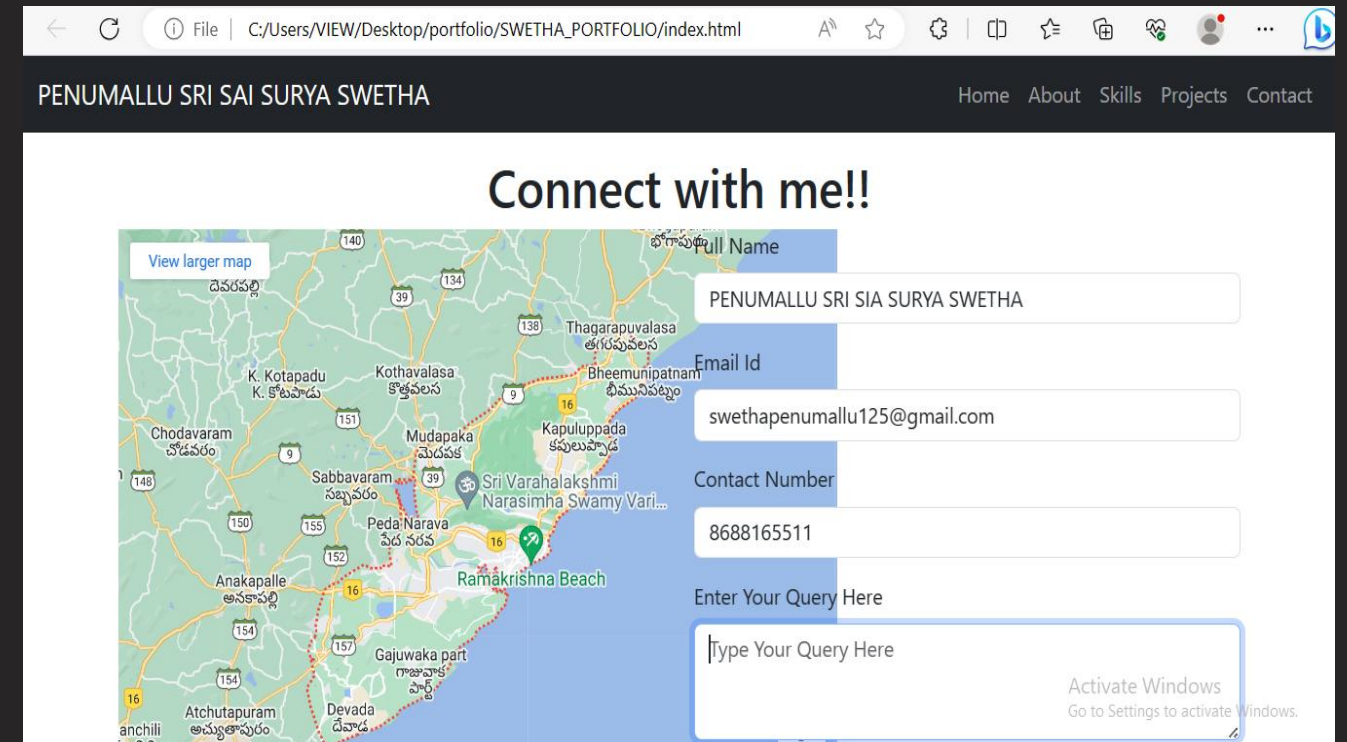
File | C:/Users/VIEW/Desktop/portfolio/SWETHA_PORTFOLIO/index.html

PENUMALLU SRI SAI SURYA SWETHA

Home About Skills Projects Contact

Connect with me!!

View larger map

140 దేవరపల్లి 39 134 138 Thagarapuvalasa తగరపువలస K. Kotapadu K. కోటపాడు Kothavalasa కొత్తవలస 9 Bheemunipatnam భీమునిపట్నం 16 151 Chodavaram చోడవరం 9 Mudapaka మొదపాక Kapuluppada కపులుప్పాడ 148 Sabbavaram సబ్బవరం 39 Sri Varahalakshmi Narasimha Swamy Vari... 150 155 Peda Narava పెద నరవ 16 152 Ramakrishna Beach Anakapalle అనకాపల్లి 16 154 157 Gajuwaka part గాజువాక పార్ట్ 154 16 Atchutapuram అచ్యుతాపురం Devada దేవాడ anchili

Full Name

PENUMALLU SRI SIA SURYA SWETHA

Email Id

swethapenumallu125@gmail.com

Contact Number

8688165511

Enter Your Query Here

Type Your Query Here

Activate Windows
Go to Settings to activate Windows.